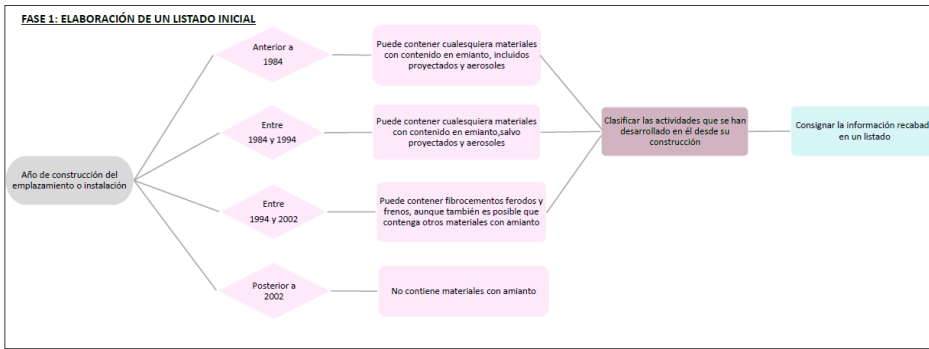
FASE 1: ELABORACIÓN DE UN LISTADO INICIAL

Año de construcción del emplazamiento o instalación

Anterior a 1984

Puede contener cualesquiera materiales con contenido en emianto, incluidos proyectados y aerosoles

Entre 1984 y 1994

Puede contener cualesquiera materiales con contenido en emianto,salvo proyectados y aerosoles

Entre 1994 y 2002

Puede contener fibrocementos ferodos y frenos, aunque también es posible que contenga otros materiales con amianto

Posterior a 2002

No contiene materiales con amianto

Clasificar las actividades que se han desarrollado en él desde su construcción

Consignar la información recabad en un listado